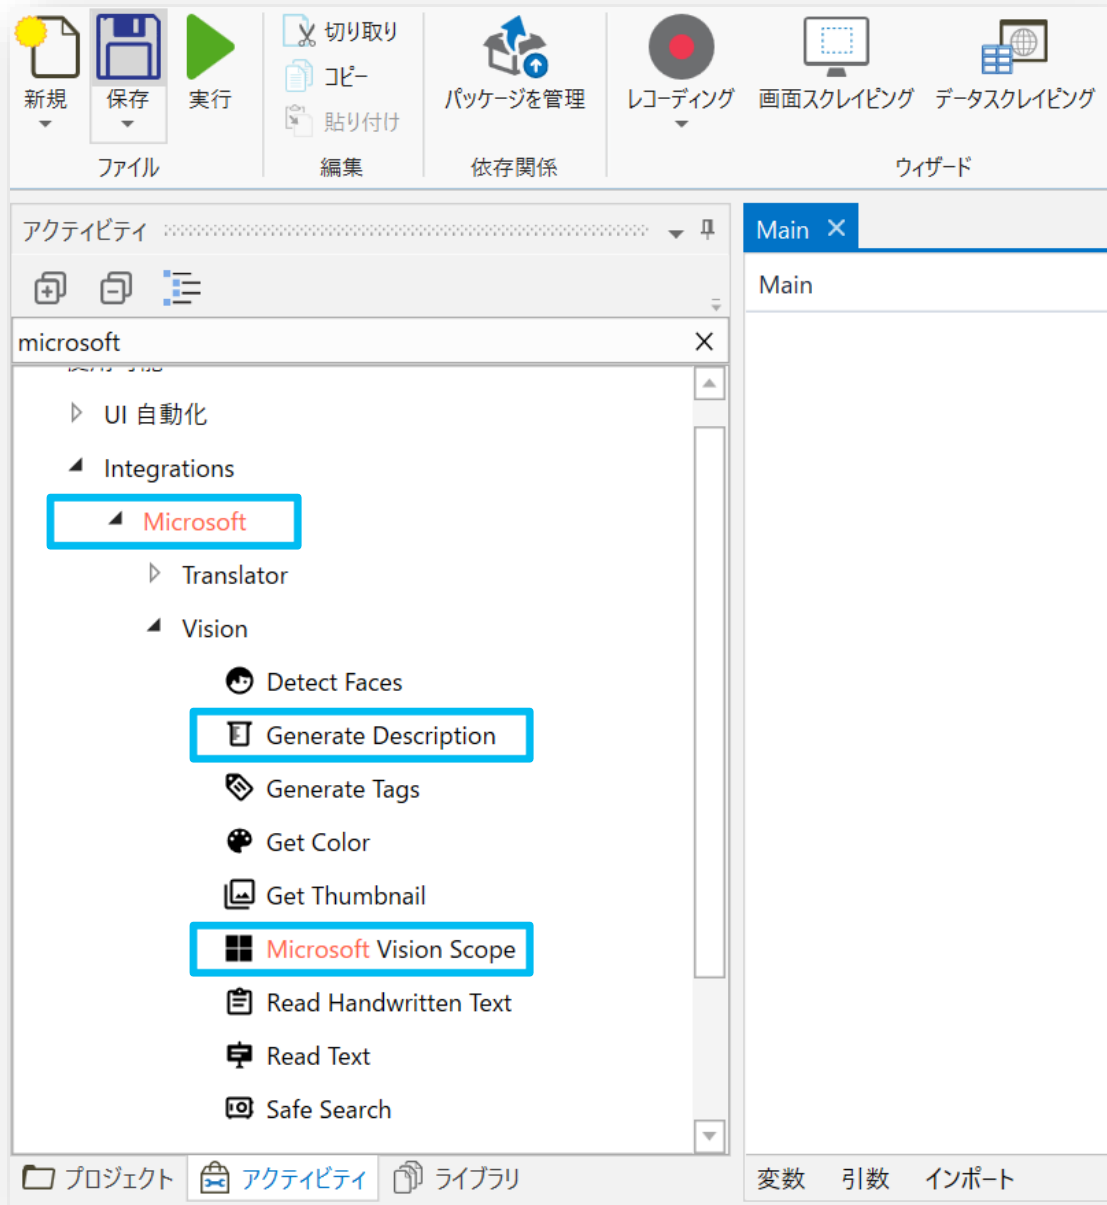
新規 保存 実行
ファイル
切り取り
コピー
貼り付け
編集
パッケージを管理
依存関係
レコーディング 画面スクレイピング データスクレイピング
ウィザード

アクティビティ
microsoft
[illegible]
UI 自動化
Integrations
Microsoft
Translator
Vision
Detect Faces
Generate Description
Generate Tags
Get Color
Get Thumbnail
Microsoft Vision Scope
Read Handwritten Text
Read Text
Safe Search

プロジェクト アクティビティ ライブラリ

Main ✕
Main

変数 引数 インポート